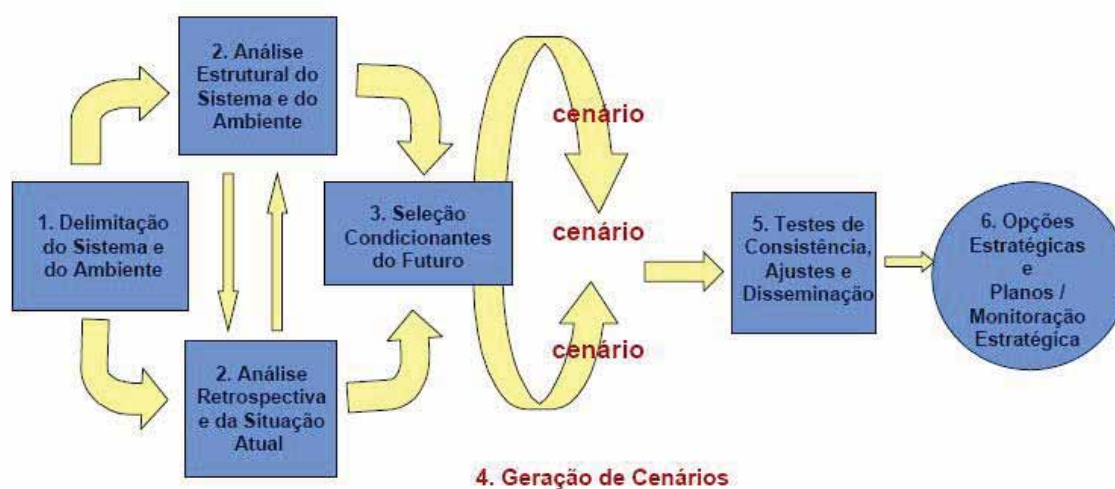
1. Delimitação do Sistema e do Ambiente

2. Análise Estrutural do Sistema e do Ambiente

2. Análise Retrospectiva e da Situação Atual

3. Seleção Condicionantes do Futuro

cenário

cenário

cenário

4. Geração de Cenários

5. Testes de Consistência, Ajustes e Disseminação

6. Opções Estratégicas e Planos / Monitoração Estratégica